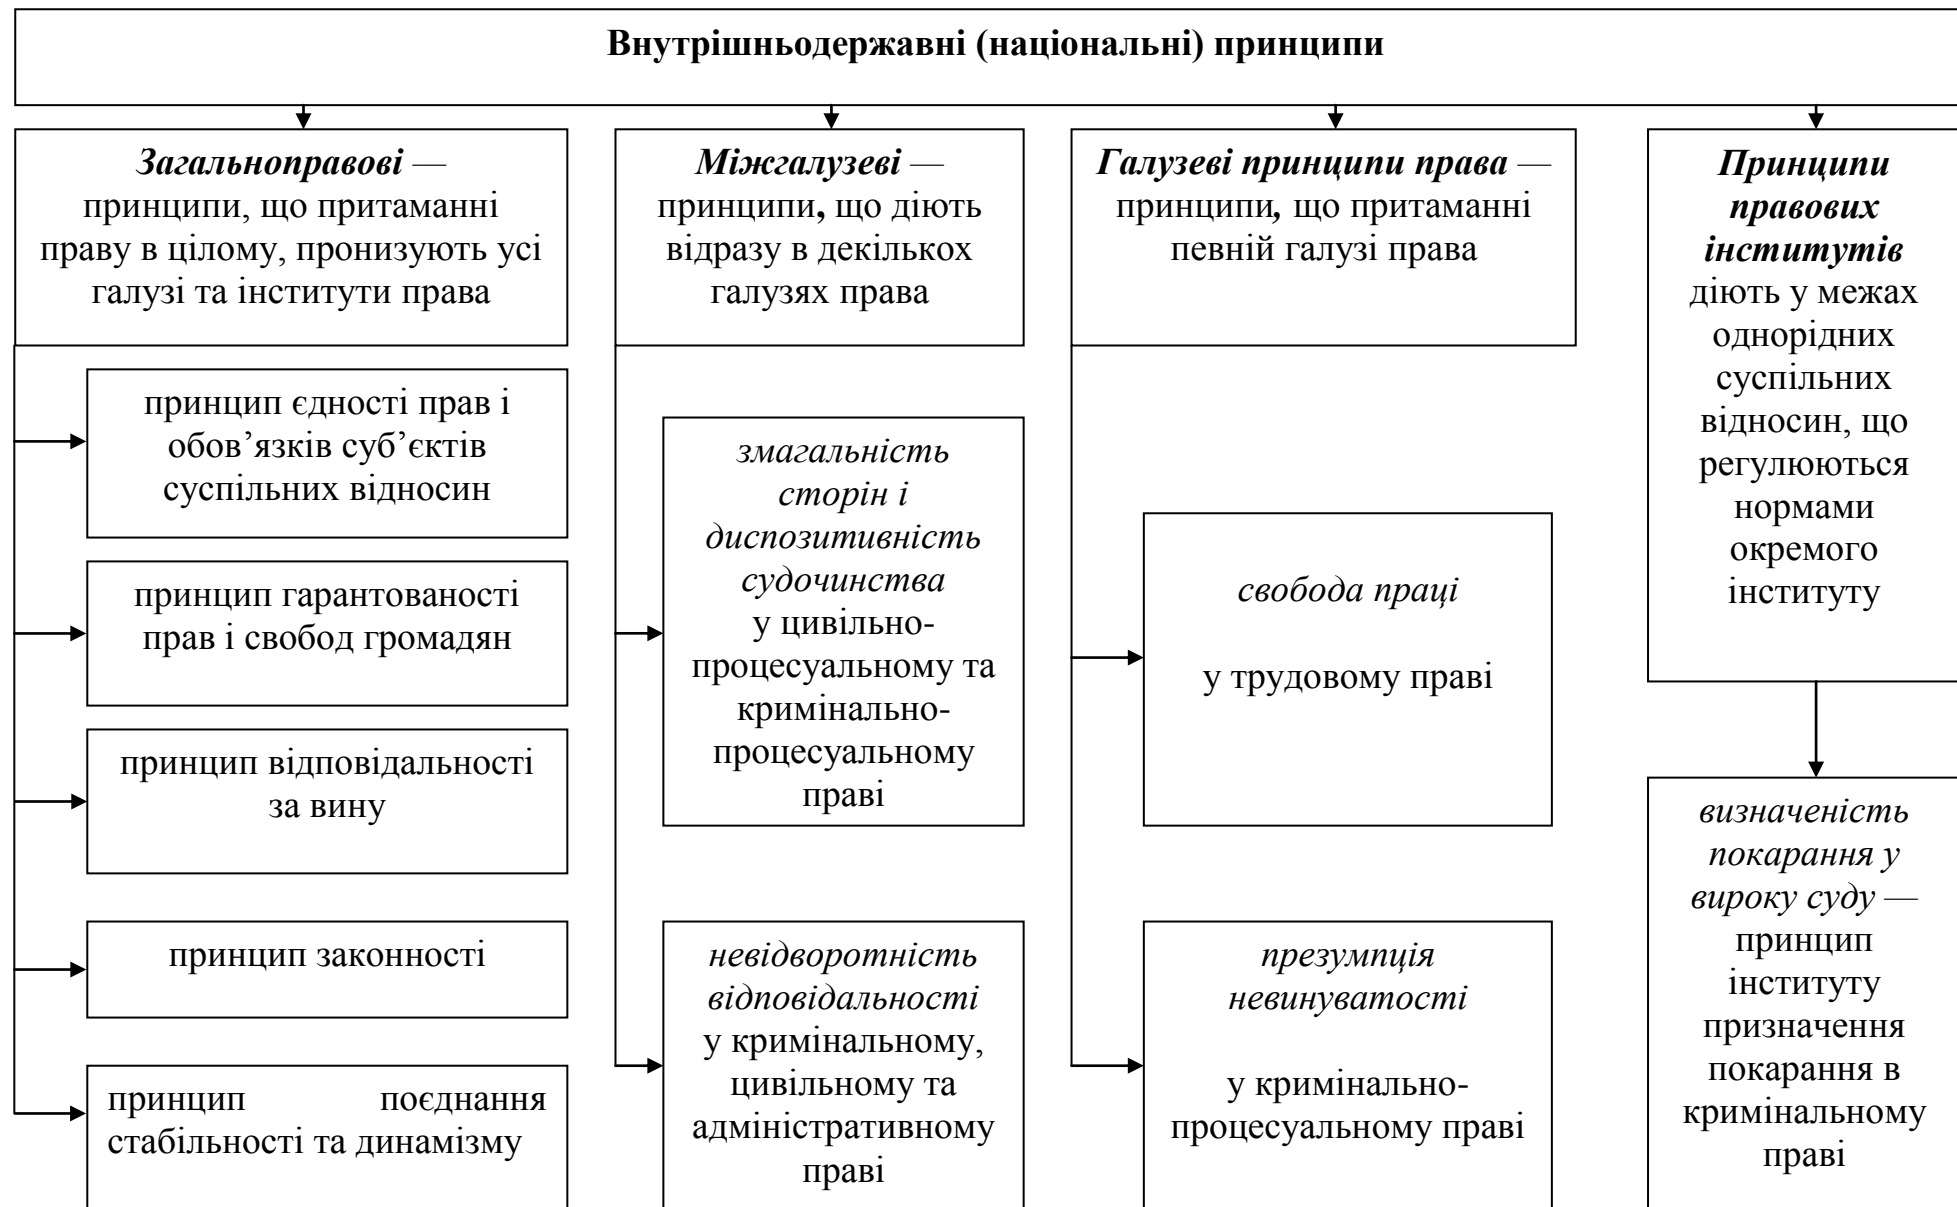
Внутрішньодержавні (національні) принципи

Загальноправові — принципи, що притаманні праву в цілому, пронизують усі галузі та інститути права

принцип єдності прав і обов’язків суб’єктів суспільних відносин

принцип гарантованості прав і свобод громадян

принцип відповідальності за вину

принцип законності

принцип поєднання стабільності та динамізму

Міжгалузеві — принципи, що діють відразу в декількох галузях права

змагальність сторін і диспозитивність судочинства у цивільно-процесуальному та кримінально-процесуальному праві

невідворотність відповідальності у кримінальному, цивільному та адміністративному праві

Галузеві принципи права — принципи, що притаманні певній галузі права

свобода праці

у трудовому праві

презумпція невинуватості

у кримінально-процесуальному праві

Принципи правових інститутів діють у межах однорідних суспільних відносин, що регулюються нормами окремого інституту

визначеність покарання у вироку суду — принцип інституту призначення покарання в кримінальному праві